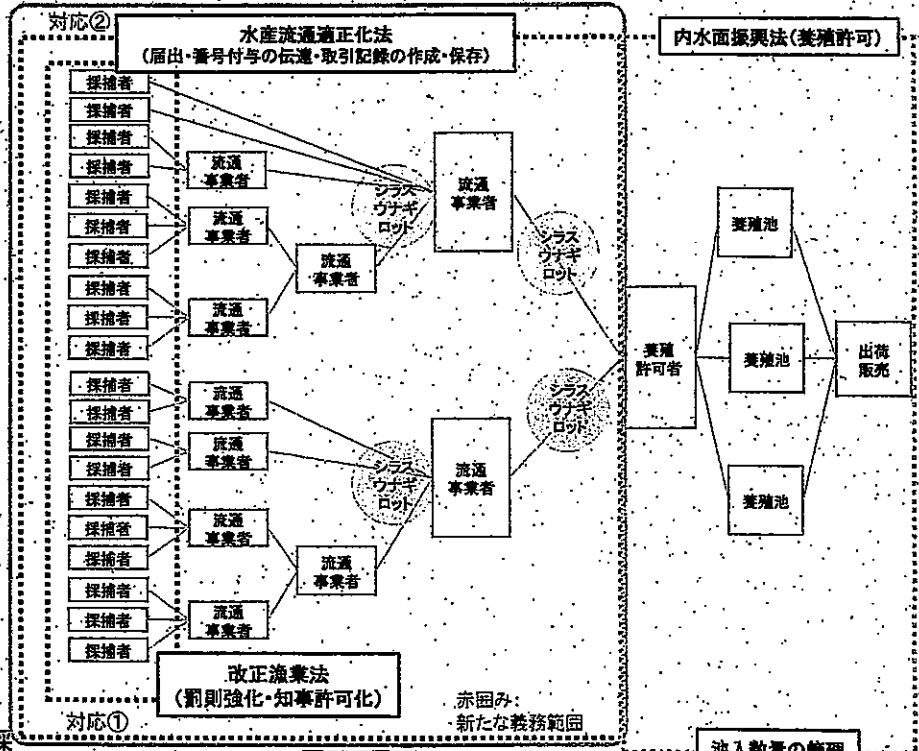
対応②

水産流通適正化法
(届出・番号付与の伝達・取引記録の作成・保存)

内水面振興法(養殖許可)

採捕者
採捕者
採捕者
採捕者
採捕者
採捕者
採捕者
採捕者
採捕者
採捕者
採捕者
採捕者
採捕者
採捕者
採捕者
採捕者
採捕者
採捕者
採捕者
採捕者

流通事業者
流通事業者
流通事業者
流通事業者
流通事業者
流通事業者
流通事業者
流通事業者
流通事業者
流通事業者

シラスウナギロット
シラスウナギロット
シラスウナギロット
シラスウナギロット

養殖許可者

養殖池
養殖池
養殖池

出荷販売

改正漁業法
(罰則強化・知事許可化)

赤囲み:
新たな義務範囲

対応①

池入数量の管理